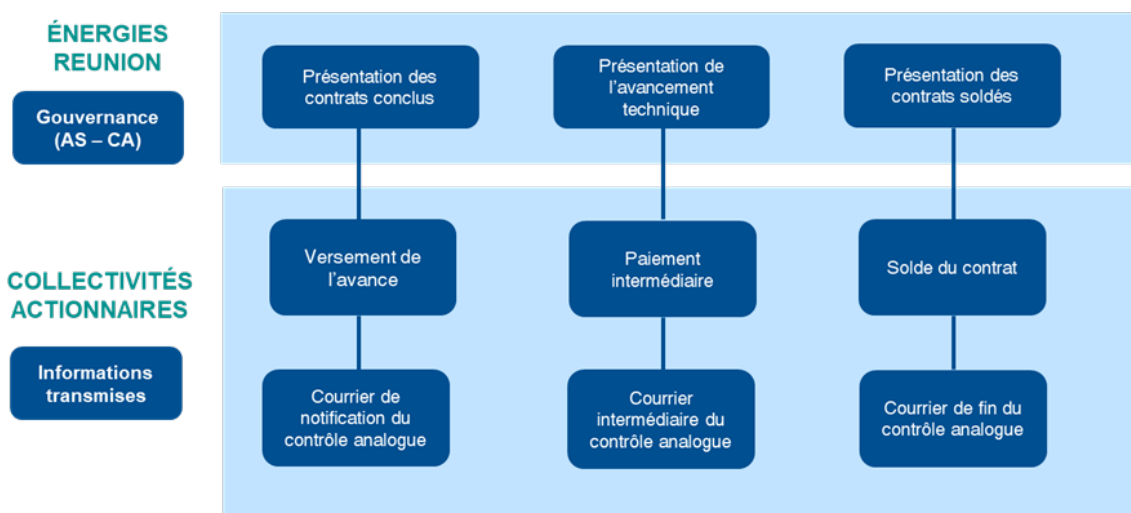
ÉNERGIES REUNION

Gouvernance (AS – CA)

Présentation des contrats conclus

Présentation de l'avancement technique

Présentation des contrats soldés

COLLECTIVITÉS ACTIONNAIRES

Informations transmises

Versement de l'avance

Paiement intermédiaire

Solde du contrat

Courrier de notification du contrôle analogue

Courrier intermédiaire du contrôle analogue

Courrier de fin du contrôle analogue